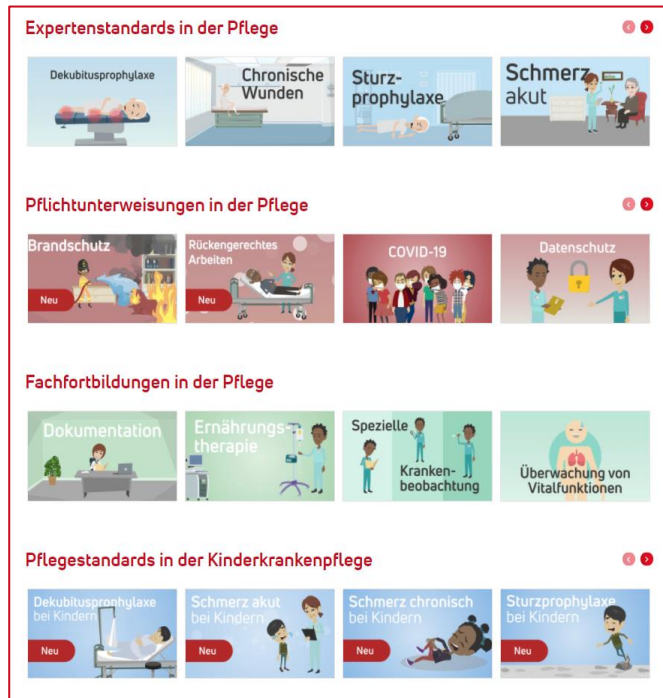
Expertenstandards in der Pflege

Dekubitusprophylaxe

Chronische Wunden

Sturzprophylaxe

Schmerz akut

Pflichtunterweisungen in der Pflege

Brandschutz
Neu

Rückengerechtes Arbeiten
Neu

COVID-19

Datenschutz

Fachfortbildungen in der Pflege

Dokumentation

Ernährungstherapie

Spezielle Krankenbeobachtung

Überwachung von Vitalfunktionen

Pflegestandards in der Kinderkrankenpflege

Dekubitusprophylaxe bei Kindern
Neu

Schmerz akut bei Kindern
Neu

Schmerz chronisch bei Kindern
Neu

Sturzprophylaxe bei Kindern
Neu